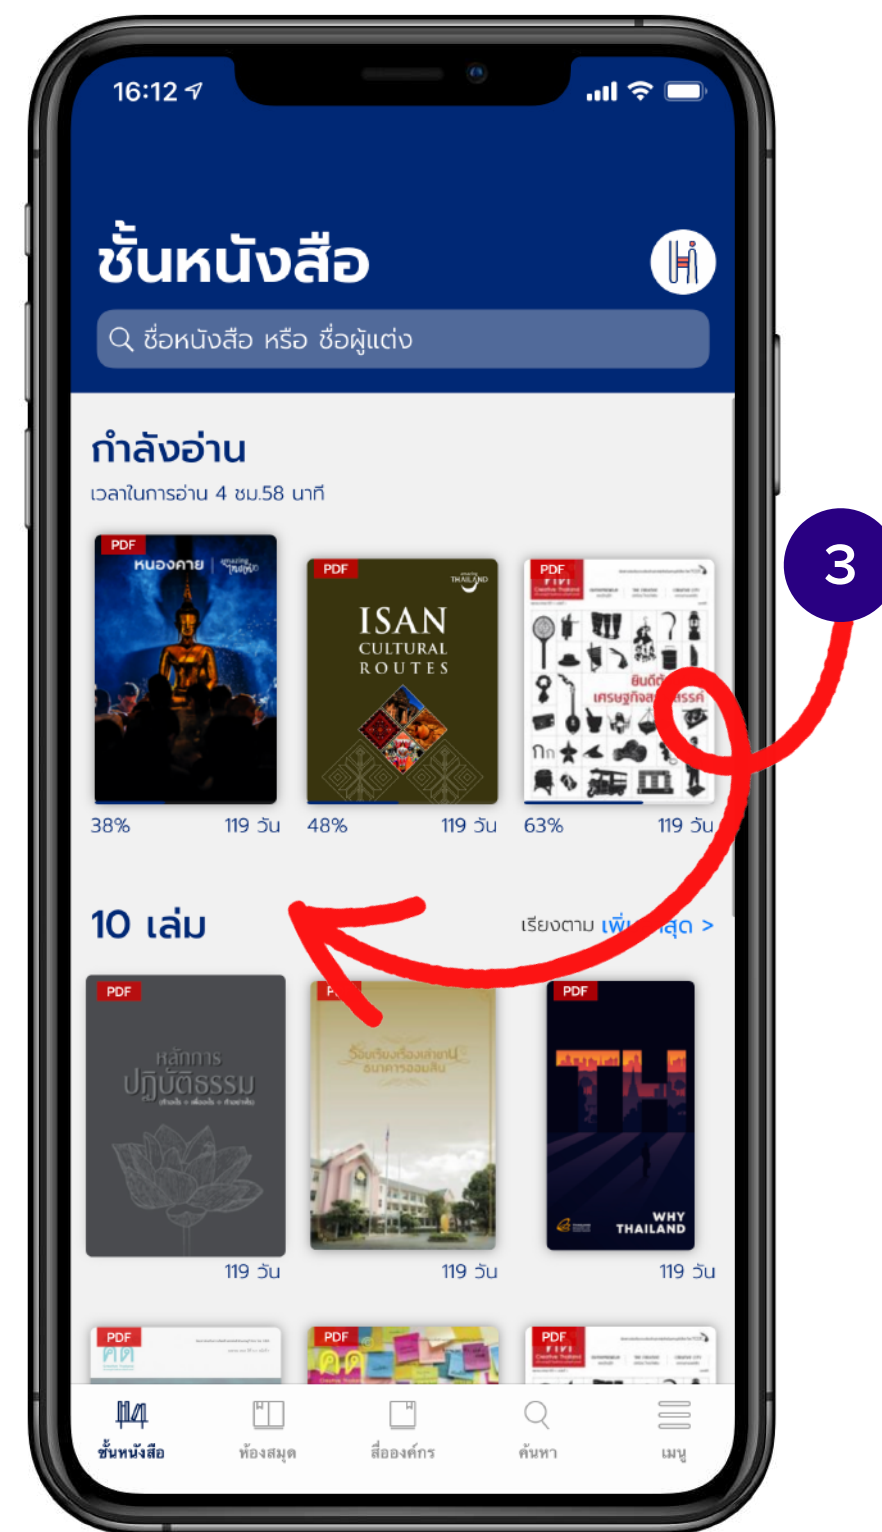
16:12

ชั้นหนังสือ

ชื่อหนังสือ หรือ ชื่อผู้แต่ง

กำลังอ่าน

เวลาในการอ่าน 4 ชม.58 นาที

PDF
หนองคาย

PDF
ISAN
CULTURAL
ROUTES

PDF
ยินดีต้อน
เศรษฐกิจสร้างสรรค์

38% 119 วัน
48% 119 วัน
63% 119 วัน

3

10 เล่ม

เรียงตาม เพิ่ม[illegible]สุด >

PDF
หลักการ
ปฏิบัติธรรม

119 วัน

P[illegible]

119 วัน

PDF
TH
WHY
THAILAND

119 วัน

PDF
PDF
PDF

ชั้นหนังสือ
ห้องสมุด
สื่อองค์กร
ค้นหา
เมนู